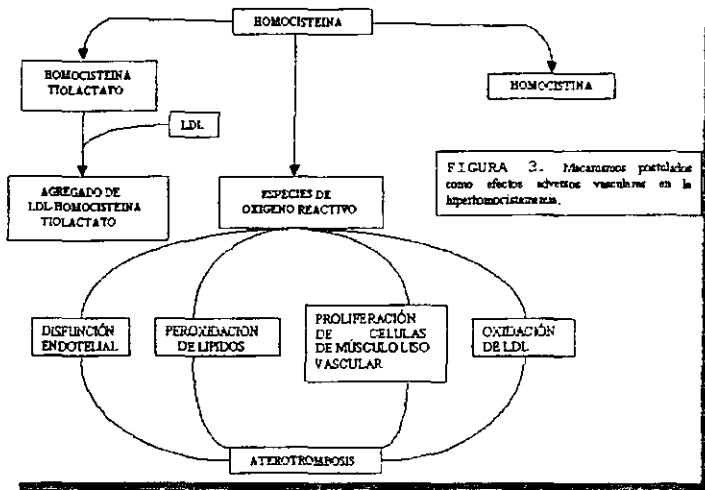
HOMOCISTEINA

HOMOCISTEINA TIOLACTATO

HOMOCISTINA

LDL

FIGURA 3. Mecanismos postulados como efectos adversos vasculares en la hiperhomocisteinemia.

AGREGADO DE LDL-HOMOCISTEINA TIOLACTATO

ESPECIES DE OXIGENO REACTIVO

DISFUNCIÓN ENDOTELIAL

PEROXIDACION DE LIPIDOS

PROLIFERACIÓN DE CELULAS DE MÚSCULO LISO VASCULAR

OXIDACIÓN DE LDL

ATEROTROMBOSIS